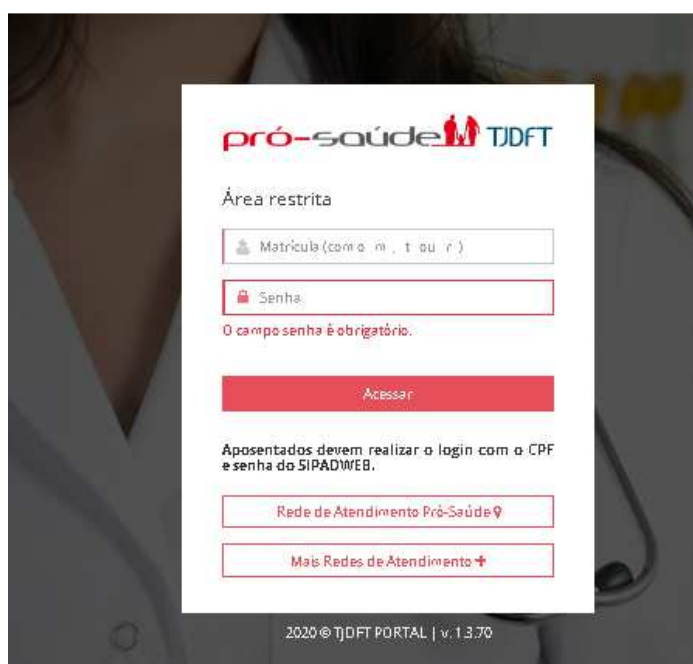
pró-saúde TJDFT

Área restrita

Matrícula (com o m, t ou r)

Senha

O campo senha é obrigatório.

Acessar

Aposentados devem realizar o login com o CPF e senha do SIPADWEB.

Rede de Atendimento Pró-Saúde

Mais Redes de Atendimento +

2020 © TJDFT PORTAL | v.1.3.70